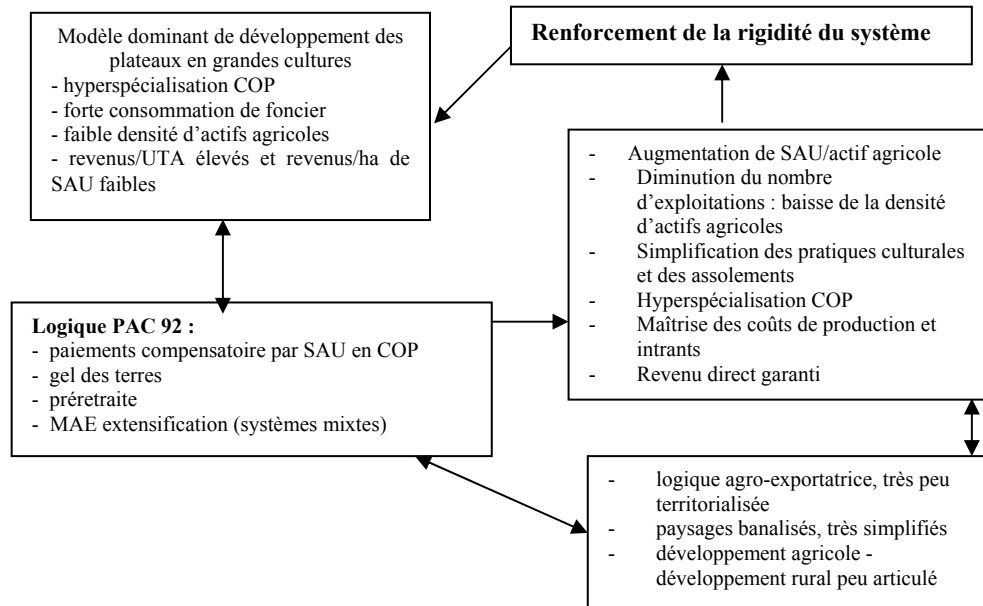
Modèle dominant de développement des plateaux en grandes cultures
- hyperspécialisation COP
- forte consommation de foncier
- faible densité d'actifs agricoles
- revenus/UTA élevés et revenus/ha de SAU faibles

Renforcement de la rigidité du système

- Augmentation de SAU/actif agricole
- Diminution du nombre d'exploitations : baisse de la densité d'actifs agricoles
- Simplification des pratiques culturales et des assolements
- Hyperspécialisation COP
- Maîtrise des coûts de production et intrants
- Revenu direct garanti

Logique PAC 92 :
- paiements compensatoire par SAU en COP
- gel des terres
- préretraite
- MAE extensification (systèmes mixtes)

- logique agro-exportatrice, très peu territorialisée
- paysages banalisés, très simplifiés
- développement agricole - développement rural peu articulé